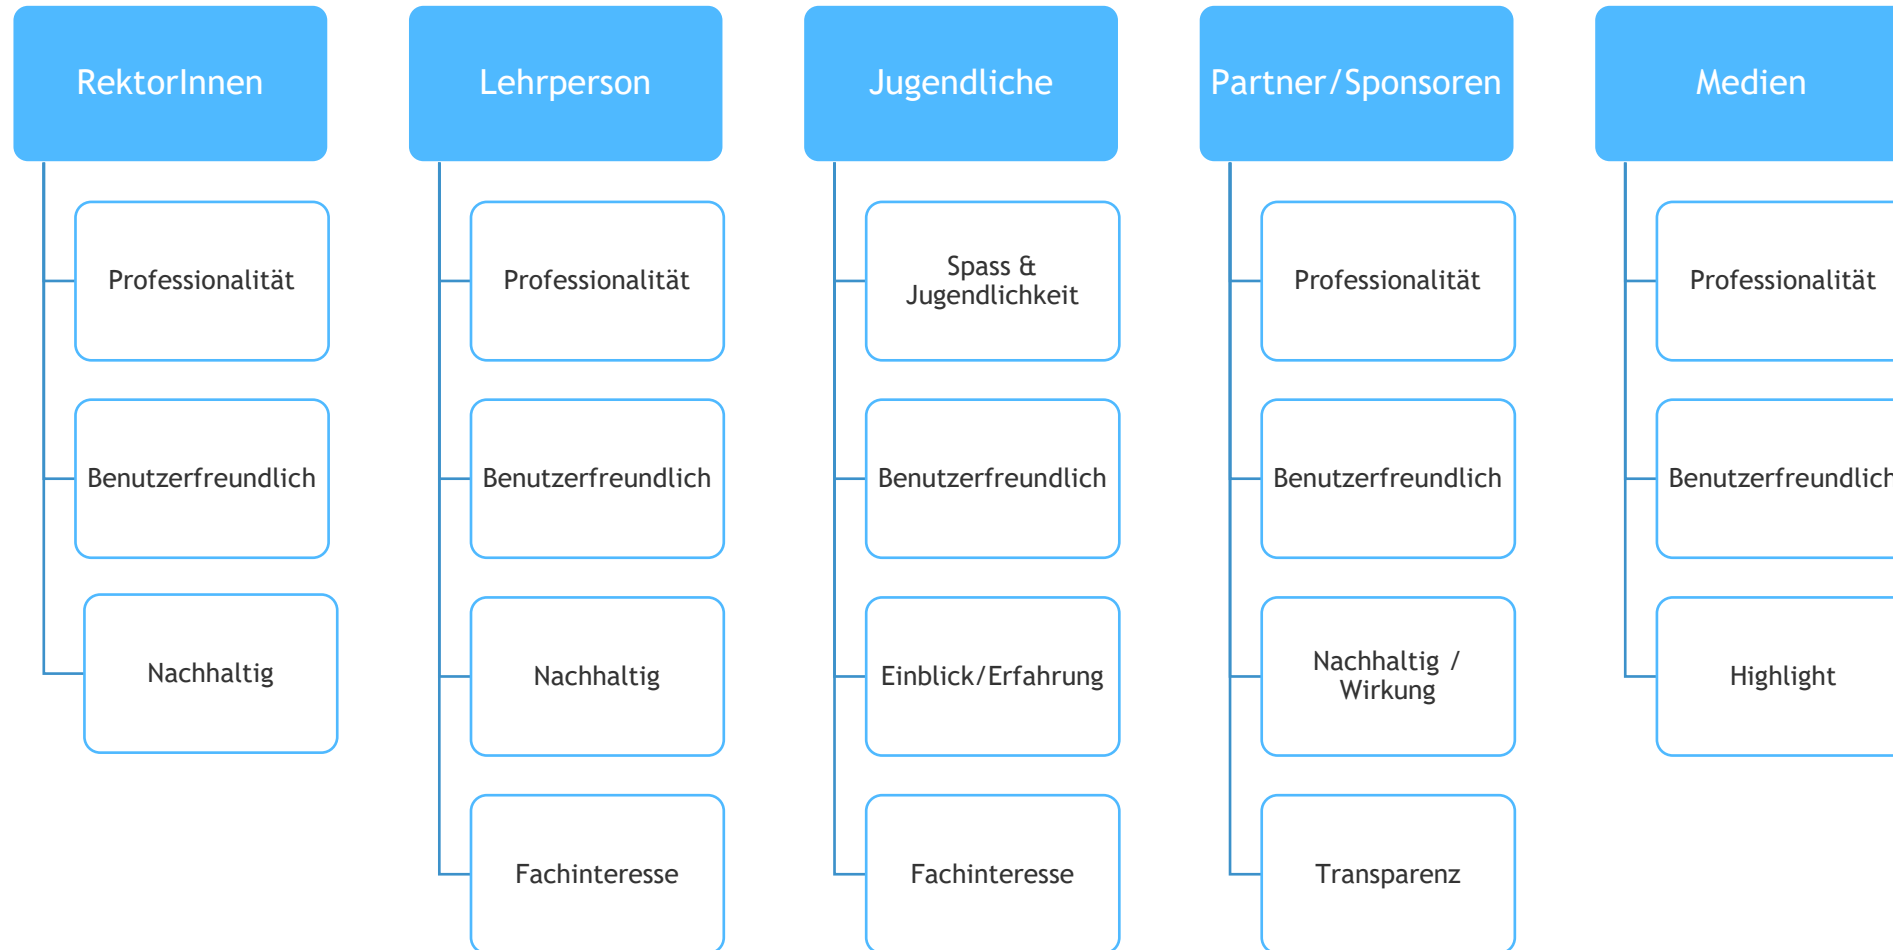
RektorInnen

Professionalität

Benutzerfreundlich

Nachhaltig

Lehrperson

Professionalität

Benutzerfreundlich

Nachhaltig

Fachinteresse

Jugendliche

Spass & Jugendlichkeit

Benutzerfreundlich

Einblick/Erfahrung

Fachinteresse

Partner/Sponsoren

Professionalität

Benutzerfreundlich

Nachhaltig / Wirkung

Transparenz

Medien

Professionalität

Benutzerfreundlich

Highlight